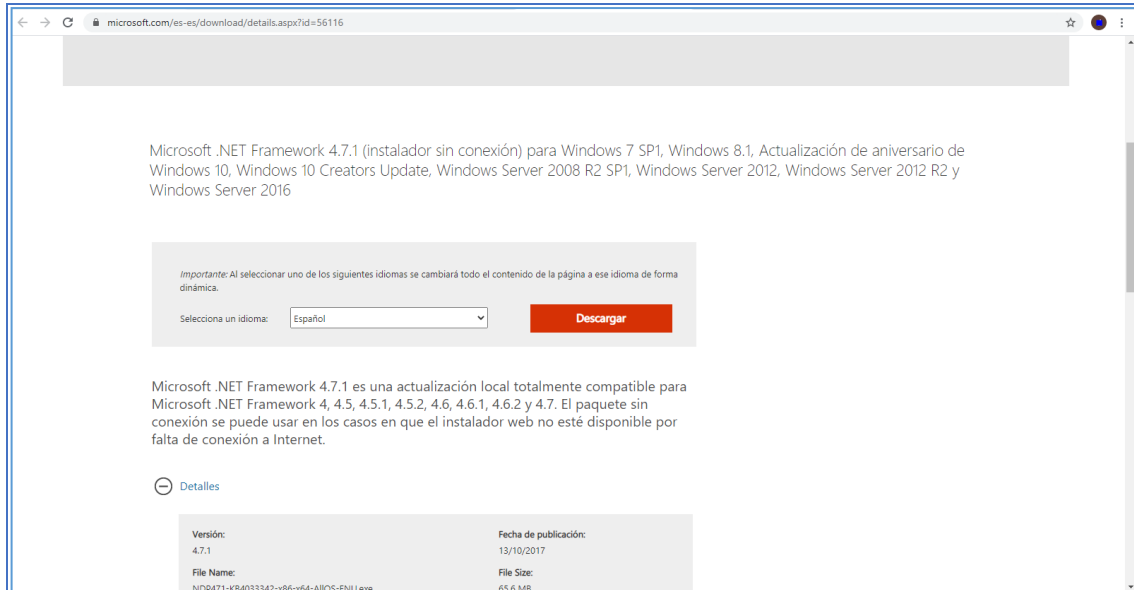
microsoft.com/es-es/download/details.aspx?id=56116

Microsoft .NET Framework 4.7.1 (instalador sin conexión) para Windows 7 SP1, Windows 8.1, Actualización de aniversario de Windows 10, Windows 10 Creators Update, Windows Server 2008 R2 SP1, Windows Server 2012, Windows Server 2012 R2 y Windows Server 2016

Importante: Al seleccionar uno de los siguientes idiomas se cambiará todo el contenido de la página a ese idioma de forma dinámica.

Selecciona un idioma: Español

Descargar

Microsoft .NET Framework 4.7.1 es una actualización local totalmente compatible para Microsoft .NET Framework 4, 4.5, 4.5.1, 4.5.2, 4.6, 4.6.1, 4.6.2 y 4.7. El paquete sin conexión se puede usar en los casos en que el instalador web no esté disponible por falta de conexión a Internet.

Detalles

Versión:
4.7.1

Fecha de publicación:
13/10/2017

File Name:
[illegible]

File Size:
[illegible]